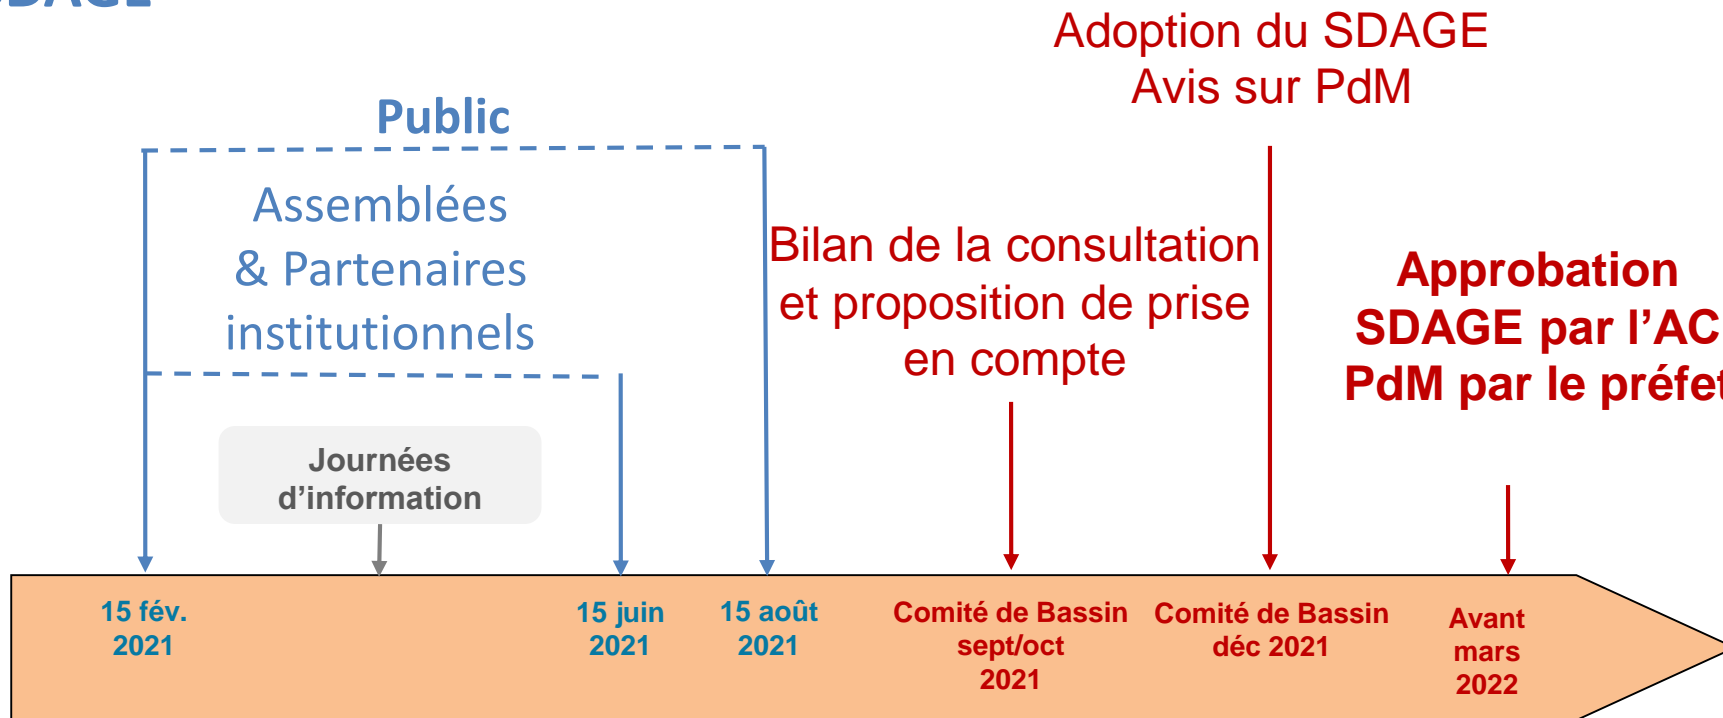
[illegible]

Adoption du SDAGE
Avis sur PdM

Public

Assemblées
& Partenaires
institutionnels

Bilan de la consultation et proposition de prise en compte

Approbation
SDAGE par l'AC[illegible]
PdM par le préfe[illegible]

Journées d'information

15 fév. 2021

15 juin 2021

15 août 2021

Comité de Bassin sept/oct 2021

Comité de Bassin déc 2021

Avant mars 2022